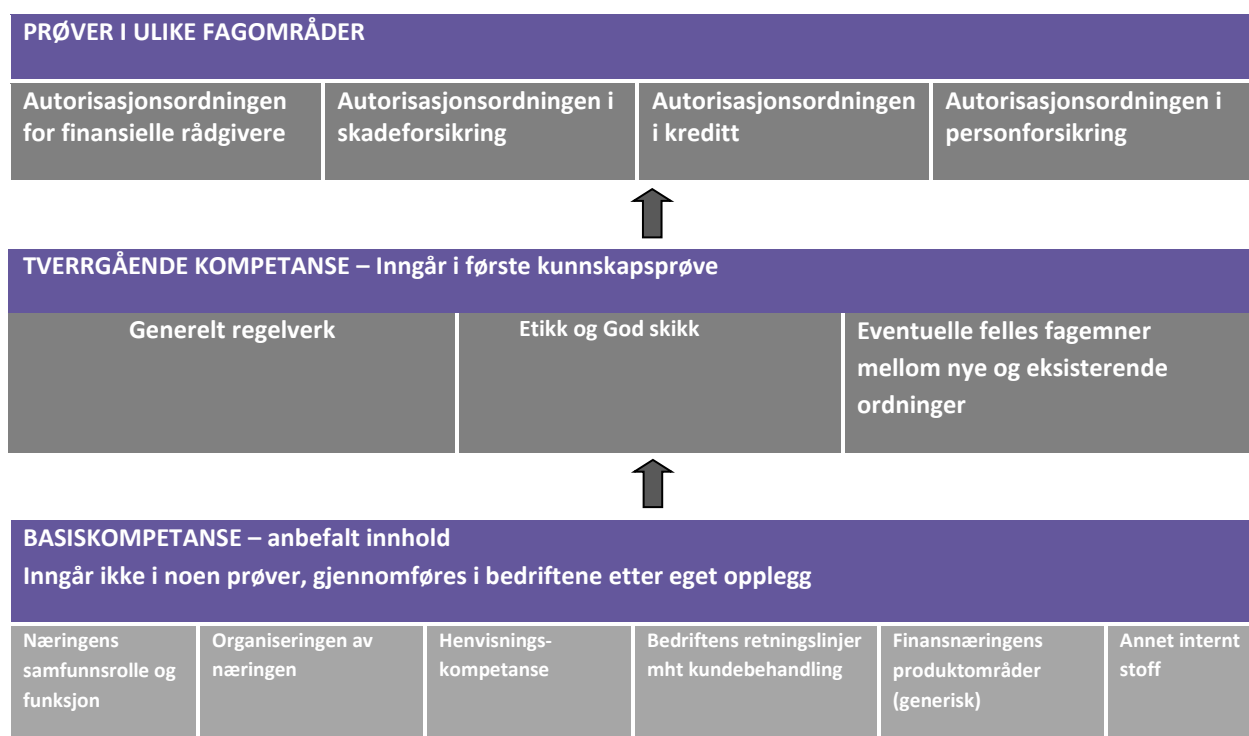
PRØVER I ULIKE FAGOMRÅDER

Autorisasjonsordningen for finansielle rådgivere

Autorisasjonsordningen i skadeforsikring

Autorisasjonsordningen i kreditt

Autorisasjonsordningen i personforsikring

TVERRGÅENDE KOMPETANSE – Inngår i første kunnskapsprøve

Generelt regelverk

Etikk og God skikk

Eventuelle felles fagemner mellom nye og eksisterende ordninger

BASISKOMPETANSE – anbefalt innhold

Inngår ikke i noen prøver, gjennomføres i bedriftene etter eget opplegg

Næringens samfunnsrolle og funksjon

Organiseringen av næringen

Henvisningskompetanse

Bedriftens retningslinjer mht kundebehandling

Finansnæringens produktområder (generisk)

Annet internt stoff